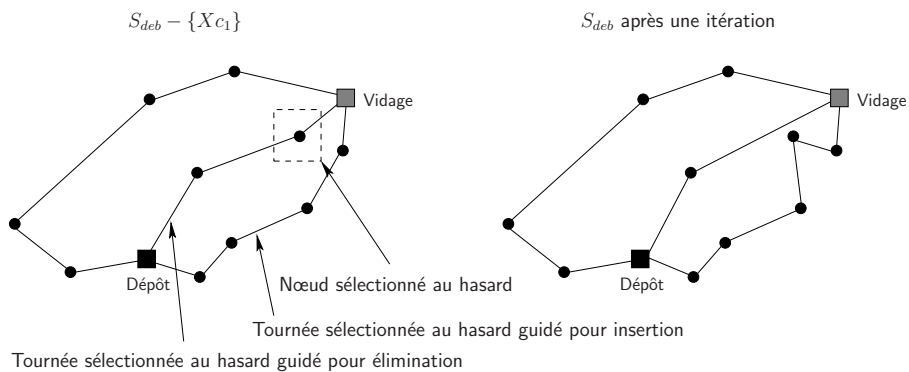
$S_{deb} - \{Xc_1\}$

$S_{deb}$ après une itération

Vidage

Dépôt

Nœud sélectionné au hasard

Tournée sélectionnée au hasard guidé pour insertion

Tournée sélectionnée au hasard guidé pour élimination

Vidage

Dépôt